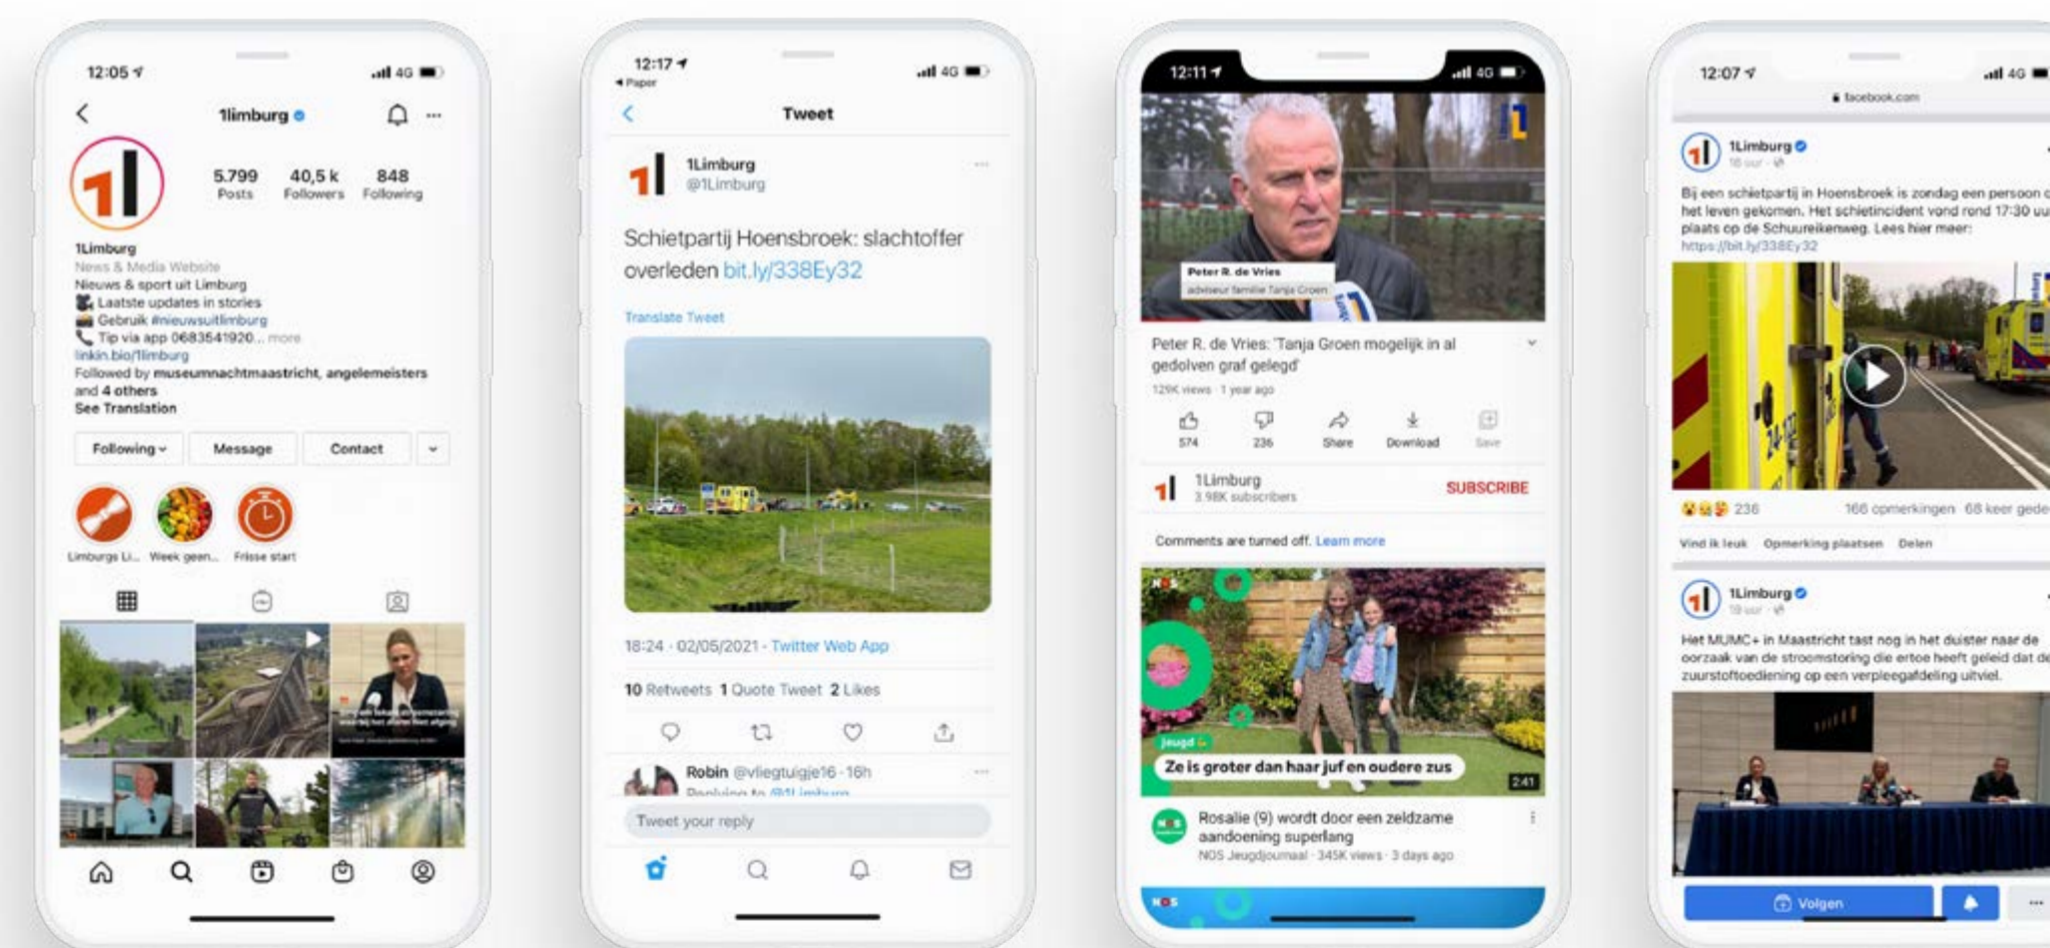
12:05

1limburg

5.799 Posts 40,5 k Followers 848 Following

1Limburg
News & Media Website
Nieuws & sport uit Limburg
Laatste updates in stories
Gebruik #nieuwsuitlimburg
Tip via app 0683541920... more
linkin.bio/1limburg
Followed by museumnachtmaastricht, angelemeisters and 4 others
See Translation

Following Message Contact

Limburgs Li... Week geen... Frisse start

12:17
◂ Paper

Tweet

1Limburg
@1Limburg

Schietpartij Hoensbroek: slachtoffer overleden bit.ly/338Ey32

Translate Tweet

18:24 · 02/05/2021 · Twitter Web App

10 Retweets 1 Quote Tweet 2 Likes

Robin @vliegtuigje16 · 16h
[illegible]

Tweet your reply

12:11

Peter R. de Vries
adviseur familie Tanja Groen

Peter R. de Vries: 'Tanja Groen mogelijk in al gedolven graf gelegd'
129K views · 1 year ago

574 236 Share Download Save

1Limburg
3.98K subscribers
SUBSCRIBE

Comments are turned off. Learn more

Jeugd
Ze is groter dan haar juf en oudere zus
2:41

Rosalie (9) wordt door een zeldzame aandoening superlang
NOS Jeugdjournaal · 345K views · 3 days ago

12:07
facebook.com

1Limburg
18 uur

Bij een schietpartij in Hoensbroek is zondag een persoon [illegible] het leven gekomen. Het schietincident vond rond 17:30 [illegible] plaats op de Schuureikenweg. Lees hier meer:
https://bit.ly/338Ey32

236 166 opmerkingen 68 keer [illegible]

Vind ik leuk Opmerking plaatsen Delen

1Limburg
19 uur

Het MUMC+ in Maastricht tast nog in het duister naar de oorzaak van de stroomstoring die ertoe heeft geleid dat de zuurstoftoediening op een verpleegafdeling uitviel.

Volgen